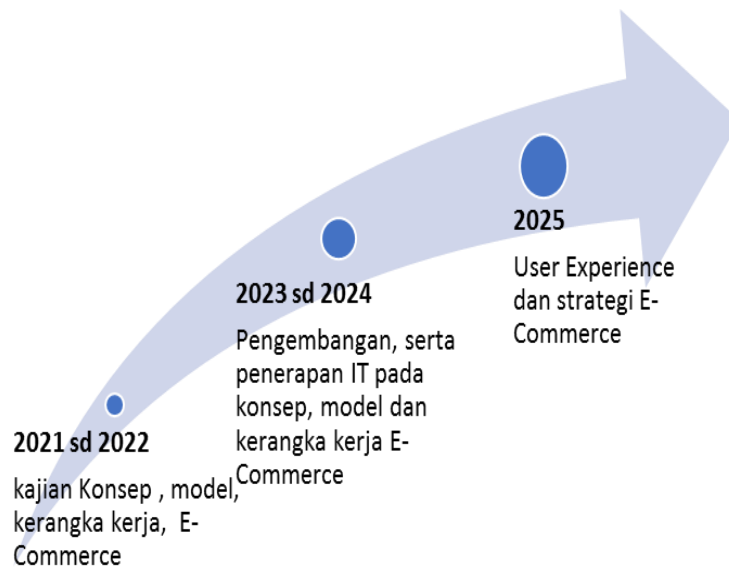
2021 sd 2022

kajian Konsep , model, kerangka kerja, E-Commerce

2023 sd 2024

Pengembangan, serta penerapan IT pada konsep, model dan kerangka kerja E-Commerce

2025

User Experience dan strategi E-Commerce